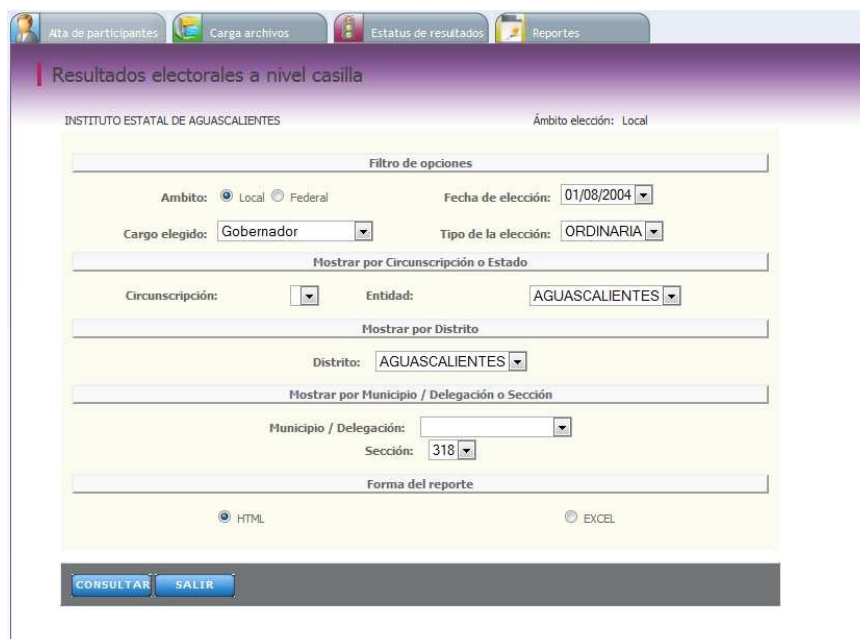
Alta de participantes Carga archivos Estatus de resultados Reportes

Resultados electorales a nivel casilla

INSTITUTO ESTATAL DE AGUASCALIENTES

Ámbito elección: Local

Filtro de opciones

Ambito: Local Federal

Fecha de elección: 01/08/2004

Cargo elegido: Gobernador

Tipo de la elección: ORDINARIA

Mostrar por Circunscripción o Estado

Circunscripción:

Entidad: AGUASCALIENTES

Mostrar por Distrito

Distrito: AGUASCALIENTES

Mostrar por Municipio / Delegación o Sección

Municipio / Delegación:

Sección: 318

Forma del reporte

HTML

EXCEL

CONSULTAR SALIR